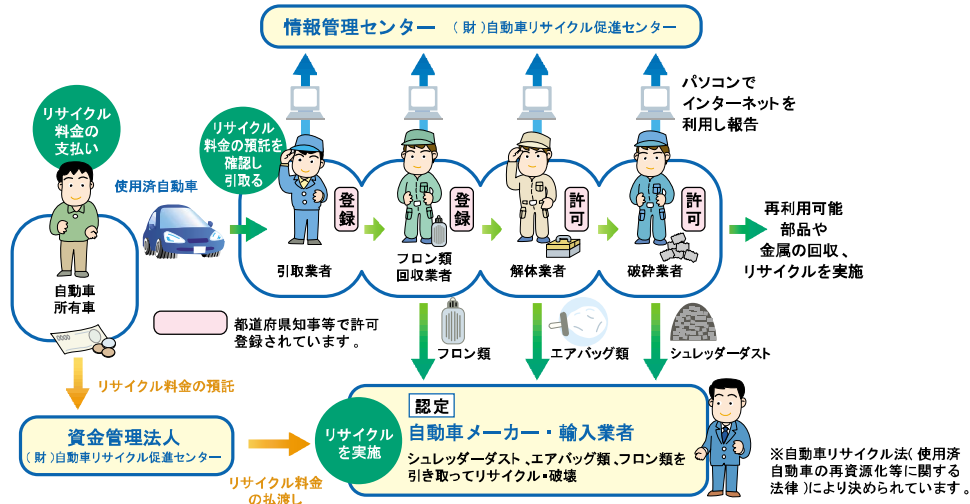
情報管理センター　（財）自動車リサイクル促進センター

パソコンでインターネットを利用し報告

リサイクル料金の支払い

リサイクル料金の預託を確認し引取る

使用済自動車

自動車所有者

登録

引取業者

登録

フロン類回収業者

許可

解体業者

許可

破砕業者

再利用可能部品や金属の回収、リサイクルを実施

都道府県知事等で許可登録されています。

フロン類

エアバッグ類

シュレッダーダスト

リサイクル料金の預託

認定

資金管理法人
（財）自動車リサイクル促進センター

リサイクルを実施

自動車メーカー・輸入業者

シュレッダーダスト、エアバッグ類、フロン類を引き取ってリサイクル・破壊

リサイクル料金の払渡し

※自動車リサイクル法（使用済自動車の再資源化等に関する法律）により決められています。